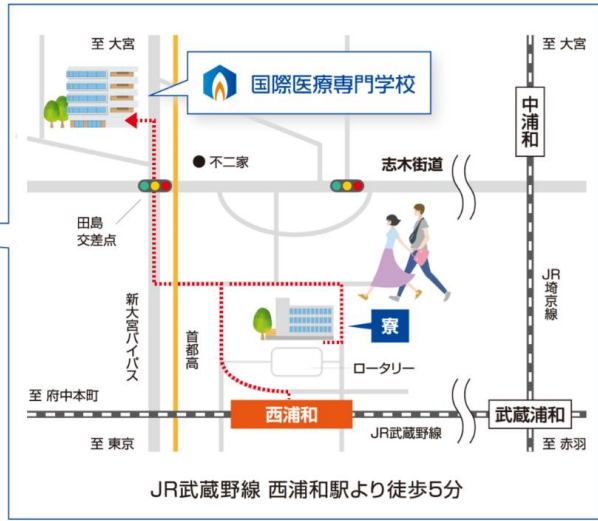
至 大宮

国際医療専門学校

至 大宮

中浦和

不二家

志木街道

田島交差点

新大宮バイパス

首都高

JR埼京線

寮

ロータリー

至 府中本町

西浦和

武蔵浦和

至 東京

JR武蔵野線

至 赤羽

JR武蔵野線 西浦和駅より徒歩5分